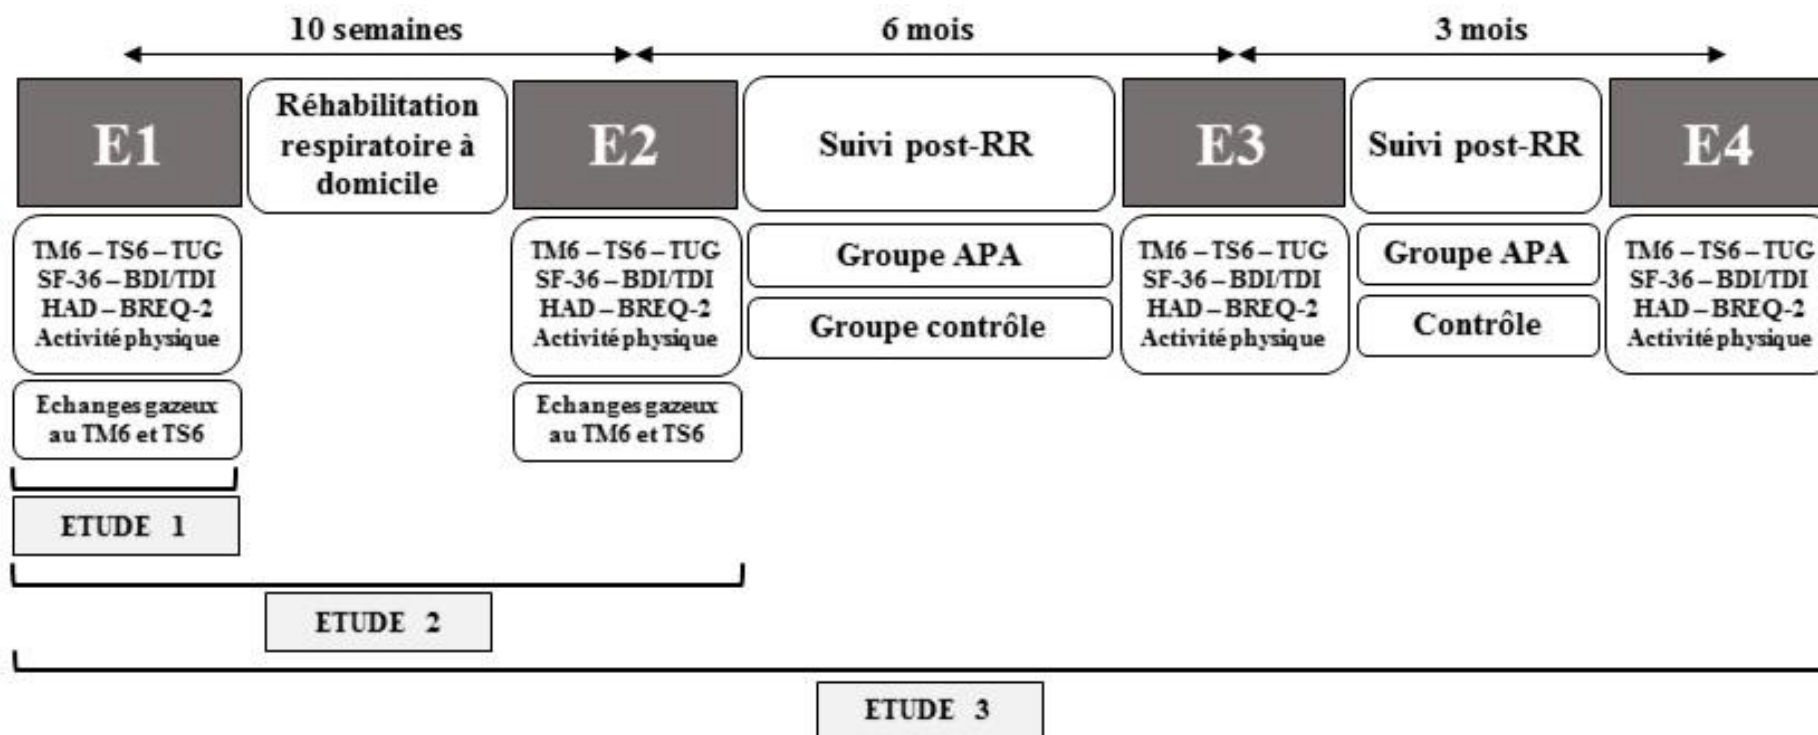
10 semaines

6 mois

3 mois

E1

Réhabilitation respiratoire à domicile

E2

Suivi post-RR

E3

Suivi post-RR

E4

TM6 – TS6 – TUG
SF-36 – BDI/TDI
HAD – BREQ-2
Activité physique

Echanges gazeux au TM6 et TS6

TM6 – TS6 – TUG
SF-36 – BDI/TDI
HAD – BREQ-2
Activité physique

Echanges gazeux au TM6 et TS6

Groupe APA

Groupe contrôle

TM6 – TS6 – TUG
SF-36 – BDI/TDI
HAD – BREQ-2
Activité physique

Groupe APA

Contrôle

TM6 – TS6 – TUG
SF-36 – BDI/TDI
HAD – BREQ-2
Activité physique

ETUDE 1

ETUDE 2

ETUDE 3